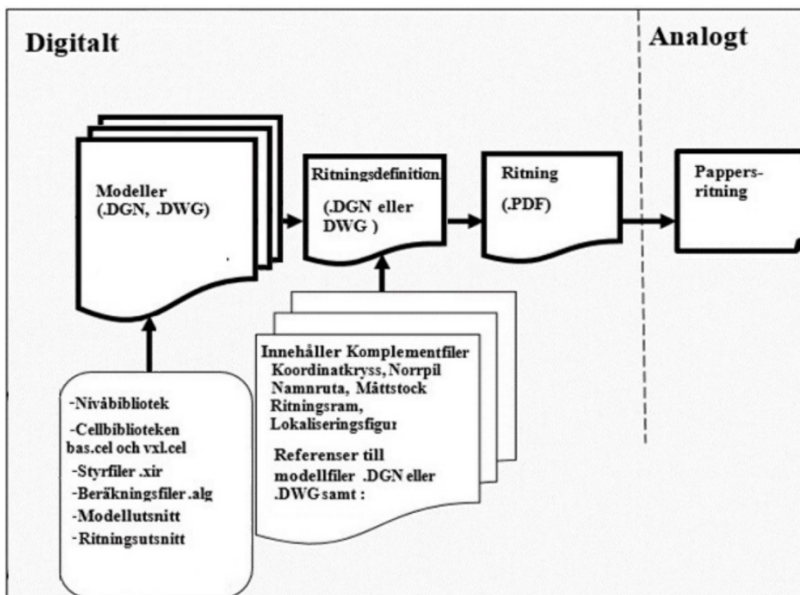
Digitalt

Analogt

Modeller (.DGN, .DWG)

Ritningsdefinition (.DGN eller DWG )

Ritning (.PDF)

Pappers-ritning

Innehåller Komplementfiler
Koordinatkryss, Norrpil
Namnruta, Måttstock
Ritningsram,
Lokaliseringsfigur

Referenser till modellfiler .DGN eller .DWG samt :

-Nivåbibliotek
-Cellbiblioteken bas.cel och vxl.cel
-Styrfiler .xir
-Beräkningsfiler .alg
-Modellutsnitt
-Ritningsutsnitt